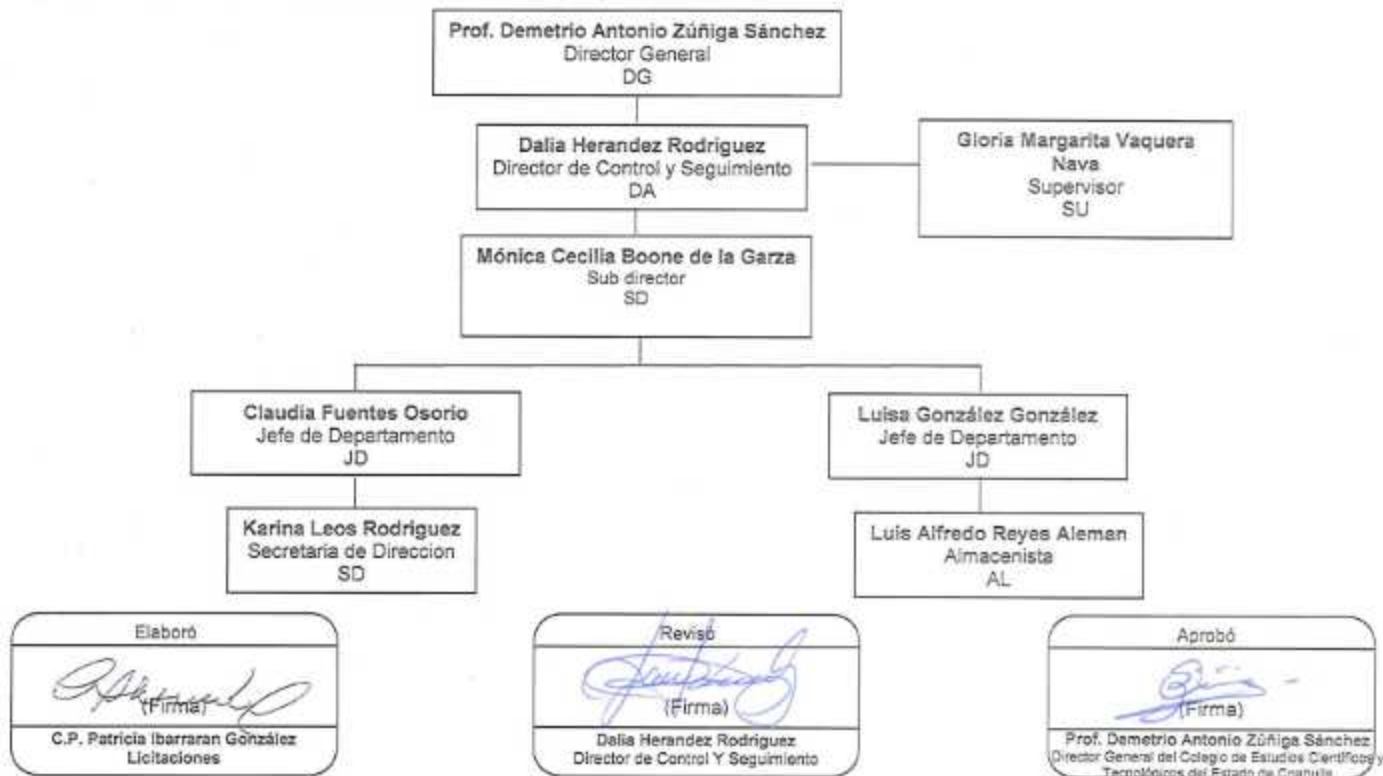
Prof. Demetrio Antonio Zúñiga Sánchez
Director General
DG

Dalia Herandez Rodriguez
Director de Control y Seguimiento
DA

Gloria Margarita Vaquera Nava
Supervisor
SU

Mónica Cecilia Boone de la Garza
Sub director
SD

Claudia Fuentes Osorio
Jefe de Departamento
JD

Luisa González González
Jefe de Departamento
JD

Karina Leos Rodriguez
Secretaria de Direccion
SD

Luis Alfredo Reyes Aleman
Almacenista
AL

Elaboró
(Firma)
C.P. Patricia Ibarraran González
Licitaciones

Revisó
(Firma)
Dalia Herandez Rodriguez
Director de Control Y Seguimiento

Aprobó
(Firma)
Prof. Demetrio Antonio Zúñiga Sánchez
Director General del Colegio de Estudios Científicos y Tecnológicos del Estado de Coahuila